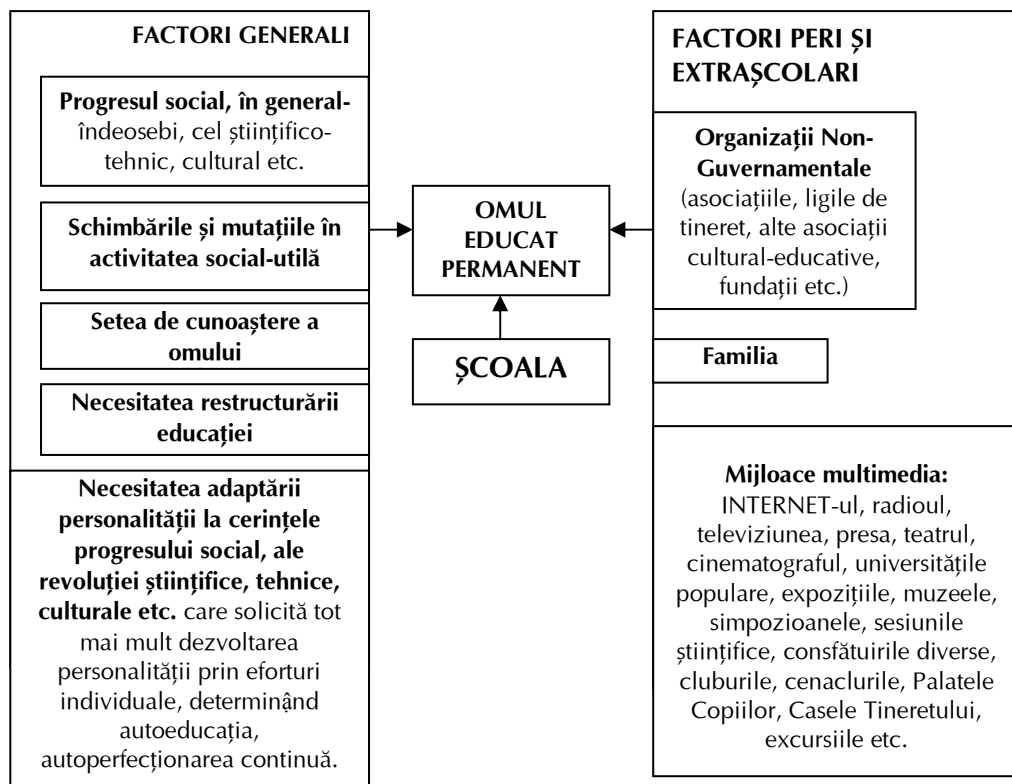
FACTORI GENERALI

Progresul social, în general- îndeosebi, cel științifico-tehnic, cultural etc.

Schimbările și mutațiile în activitatea social-utilă

Setea de cunoaștere a omului

Necesitatea restructurării educației

Necesitatea adaptării personalității la cerințele progresului social, ale revoluției științifice, tehnice, culturale etc. care solicită tot mai mult dezvoltarea personalității prin eforturi individuale, determinând autoeducația, autoperfecționarea continuă.

OMUL EDUCAT PERMANENT

ȘCOALA

FACTORI PERI ȘI EXTRAȘCOLARI

Organizații Non-Guvernamentale (asociațiile, ligile de tineret, alte asociații cultural-educative, fundații etc.)

Familia

Mijloace multimedia: INTERNET-ul, radioul, televiziunea, presa, teatrul, cinematograful, universitățile populare, expozițiile, muzeele, simpozioanele, sesiunile științifice, consfătuirile diverse, cluburile, cenaclurile, Palatele Copiilor, Casele Tineretului, excursiile etc.